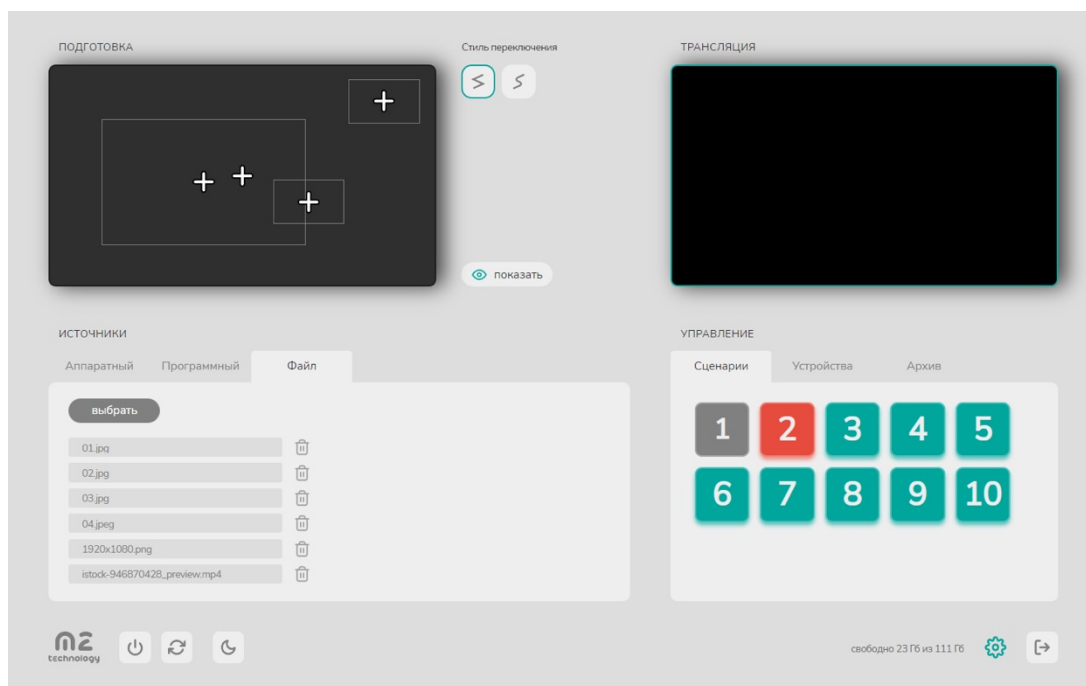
ПОДГОТОВКА

Стиль переключения

ТРАНСЛЯЦИЯ

показать

ИСТОЧНИКИ

Аппаратный Программный Файл

выбрать

01.jpg
02.jpg
03.jpg
04.jpeg
1920x1080.png
istock-946870428_preview.mp4

УПРАВЛЕНИЕ

Сценарии Устройства Архив

1 2 3 4 5
6 7 8 9 10

m2 technology

свободно 23 Гб из 111 Гб